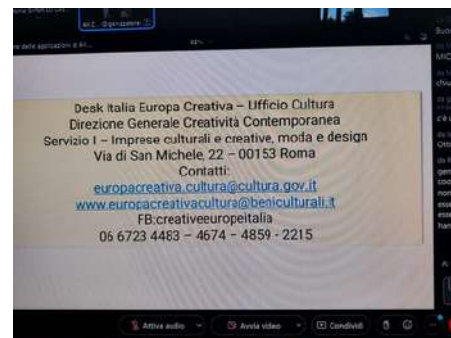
MiC - Organizzatore

Desk Italia Europa Creativa – Ufficio Cultura
Direzione Generale Creatività Contemporanea
Servizio I – Imprese culturali e creative, moda e design
Via di San Michele, 22 – 00153 Roma
Contatti:
europacreativa.cultura@cultura.gov.it
www.europacreativacultura@beniculturali.it
FB:creativeeuropeitalia
06 6723 4483 – 4674 – 4859 - 2215

Attiva audio
Avvia video
Condividi

Buo
MiC
chiu
c'è
Ott
gen
cos
non
esse
esse
han